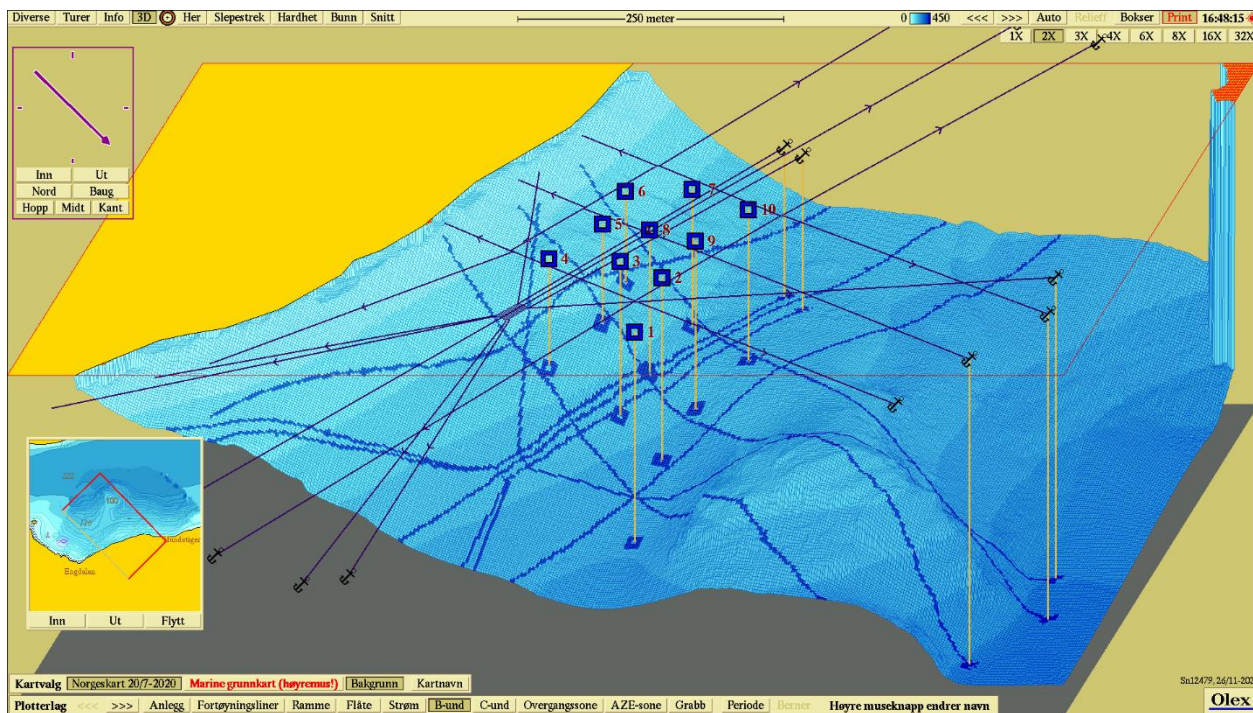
Diverse | Turer | Info | 3D | Her | Slepestrek | Hardhet | Bunn | Snitt

250 meter

0 450 <<< >>> Auto Relieff Bokser Print 16:48:15

1X 2X 3X 4X 6X 8X 16X 32X

Inn Ut
Nord Baug
Hopp Midt Kant

6
7
5
8
10
9
4
3
2
1

222
100
150
Engdalen
Inn Ut Flytt

Kartvalg Norgeskart 20/7-2020 Marine grunnkart (høyremus!) Bakgrunn Kartnavn

Plotterlag <<< >>> Anlegg Fortøyningsliner Ramme Flåte Strøm B-und C-und Overgangssone AZE-sone Grabb Periode Berner Høyre museknapp endrer navn

Sn12479, 26/11-202

Olex